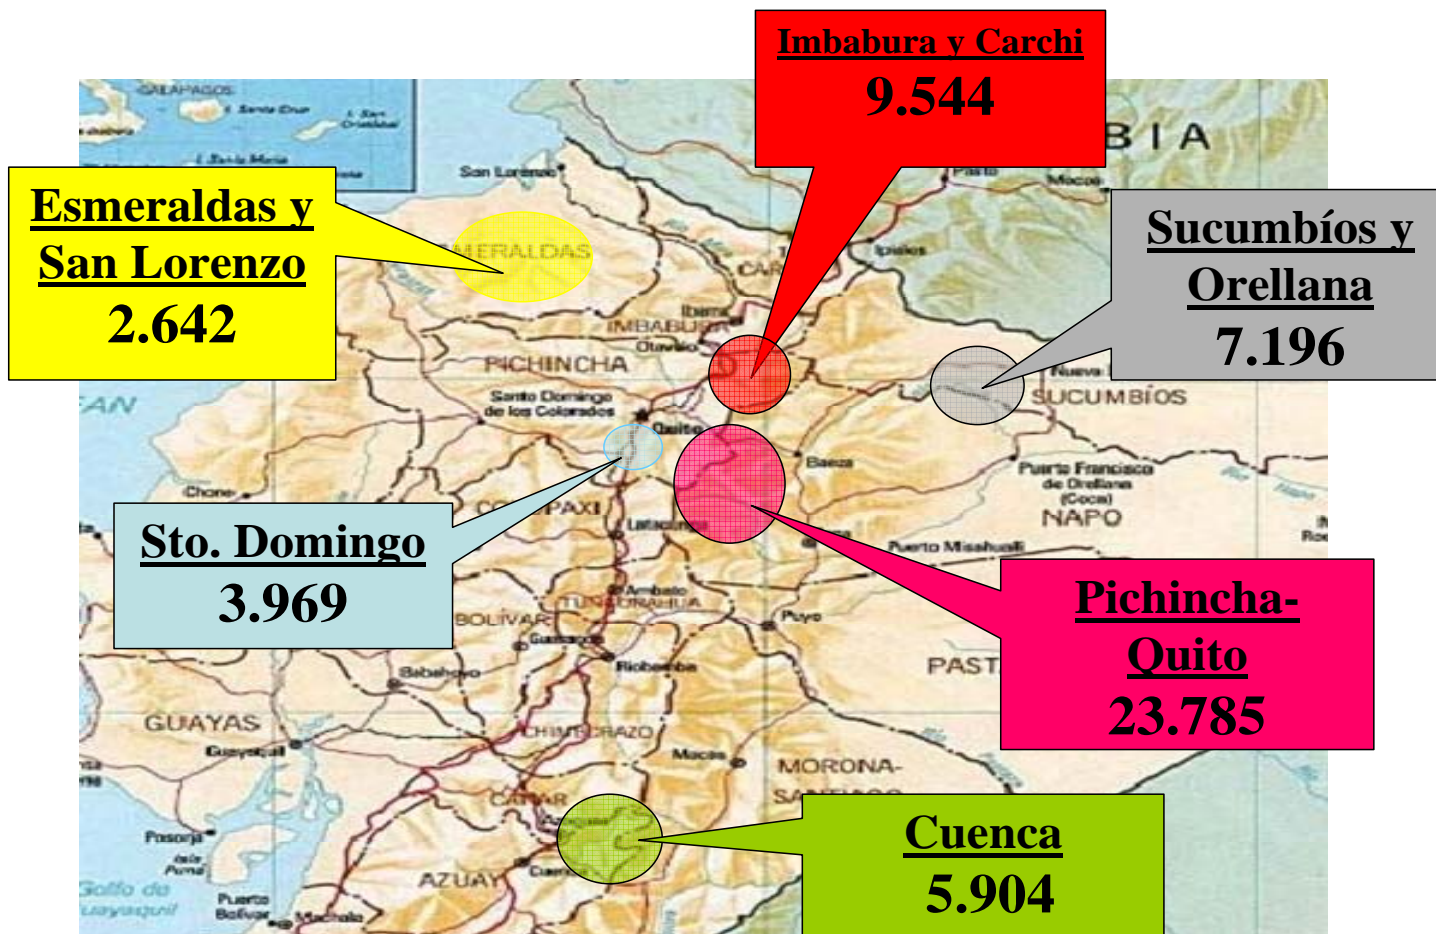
Imbabura y Carchi
9.544

Esmeraldas y San Lorenzo
2.642

Sucumbíos y Orellana
7.196

Sto. Domingo
3.969

Pichincha-Quito
23.785

Cuenca
5.904

GALAPAGOS
Santa Cruz
San Cristóbal
Santa María
San Lorenzo
ESMERALDAS
CARCHI
Ibarra
IMBABURA
Otavalo
PICHINCHA
Santo Domingo de los Colorados
Quito
Tulcán
Ipiales
Pasto
Mocoa
BIA
Nueva Loja
SUCUMBÍOS
Baeza
Puerto Francisco de Orellana (Coca)
NAPO
Puerto Misahualli
Chone
COTOPAXI
Latacunga
Ambato
TUNGURAHUA
BOLIVAR
Guaranda
Babahoyo
Riobamba
Puyo
PASTAZA
GUAYAS
Guayaquil
CHIMBORAZO
Macas
MORONA-SANTIAGO
CAÑAR
Posorja
Isla Puná
Golfo de Guayaquil
Puerto Bolívar
Machala
AZUAY
Cuenca